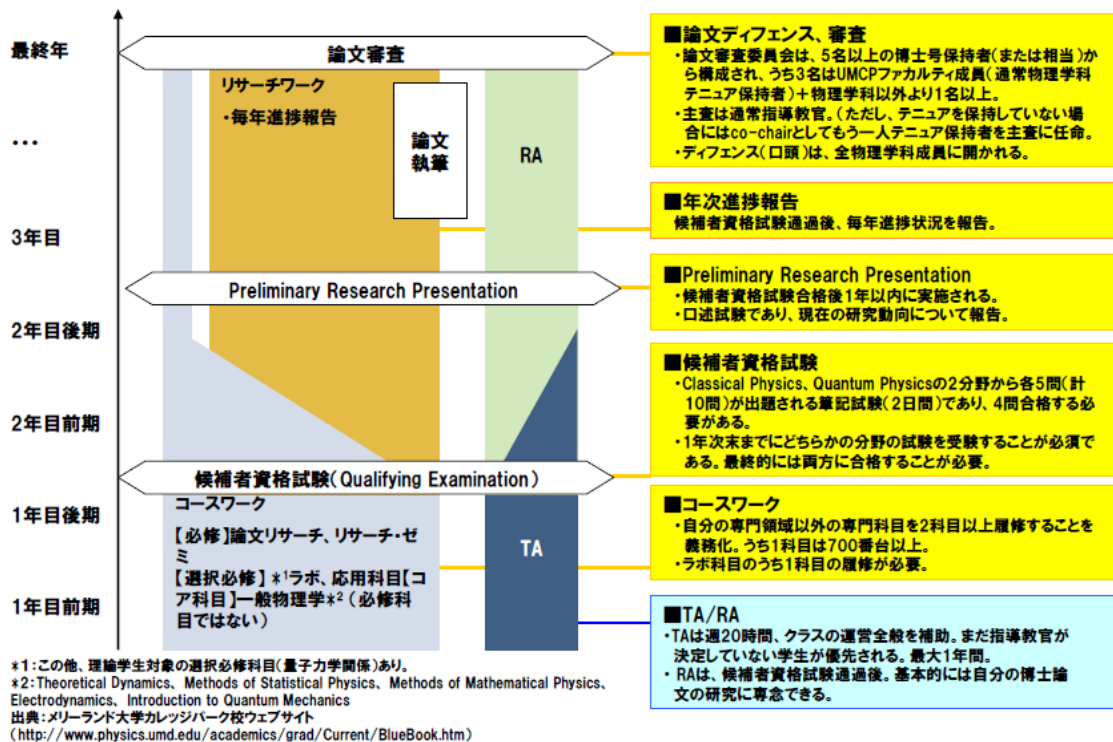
最終年

…

3年目

2年目後期

2年目前期

1年目後期

1年目前期

論文審査

リサーチワーク

・毎年進捗報告

論文執筆

RA

Preliminary Research Presentation

候補者資格試験（Qualifying Examination）

コースワーク

【必修】論文リサーチ、リサーチ・ゼミ

【選択必修】$*^1$ラボ、応用科目【コア科目】一般物理学$*^2$（必修科目ではない）

TA

■論文ディフェンス、審査
・論文審査委員会は、5名以上の博士号保持者（または相当）から構成され、うち3名はUMCPファカルティ成員（通常物理学科テニュア保持者）＋物理学科以外より1名以上。
・主査は通常指導教官。（ただし、テニュアを保持していない場合にはco-chairとしてもう一人テニュア保持者を主査に任命。
・ディフェンス（口頭）は、全物理学科成員に開かれる。

■年次進捗報告
候補者資格試験通過後、毎年進捗状況を報告。

■Preliminary Research Presentation
・候補者資格試験合格後1年以内に実施される。
・口述試験であり、現在の研究動向について報告。

■候補者資格試験
・Classical Physics、Quantum Physicsの2分野から各5問（計10問）が出題される筆記試験（2日間）であり、4問合格する必要がある。
・1年次末までにどちらかの分野の試験を受験することが必須である。最終的には両方に合格することが必要。

■コースワーク
・自分の専門領域以外の専門科目を2科目以上履修することを義務化。うち1科目は700番台以上。
・ラボ科目のうち1科目の履修が必要。

■TA/RA
・TAは週20時間、クラスの運営全般を補助。まだ指導教官が決定していない学生が優先される。最大1年間。
・RAは、候補者資格試験通過後。基本的には自分の博士論文の研究に専念できる。

$*1$：この他、理論学生対象の選択必修科目（量子力学関係）あり。
$*2$：Theoretical Dynamics、Methods of Statistical Physics、Methods of Mathematical Physics、Electrodynamics、Introduction to Quantum Mechanics
出典：メリーランド大学カレッジパーク校ウェブサイト
（http://www.physics.umd.edu/academics/grad/Current/BlueBook.htm）